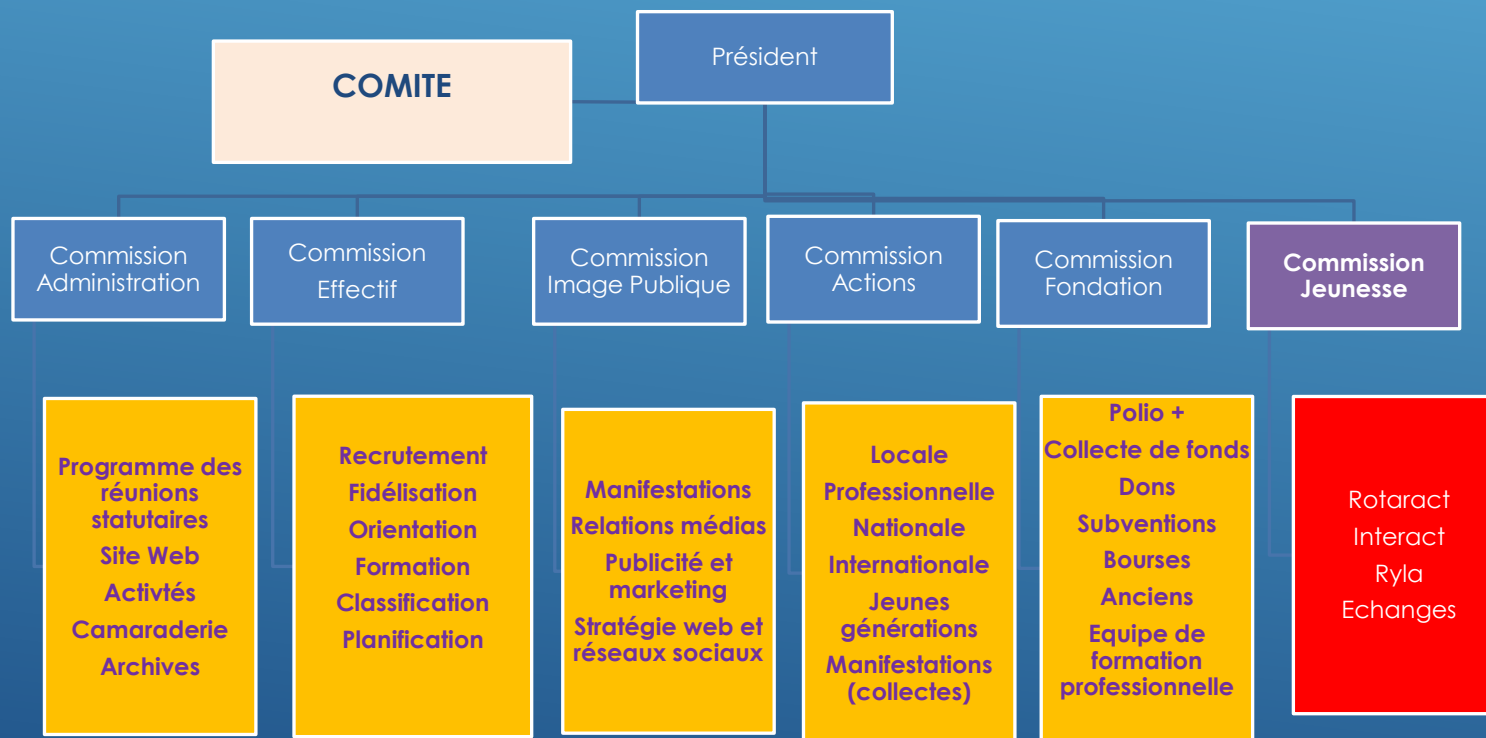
COMITE

Président

Commission Administration

Commission Effectif

Commission Image Publique

Commission Actions

Commission Fondation

Commission Jeunesse

Programme des réunions statutaires
Site Web
Activtés
Camaraderie
Archives

Recrutement
Fidélisation
Orientation
Formation
Classification
Planification

Manifestations
Relations médias
Publicité et marketing
Stratégie web et réseaux sociaux

Locale
Professionnelle
Nationale
Internationale
Jeunes générations
Manifestations (collectes)

Polio +
Collecte de fonds
Dons
Subventions
Bourses
Anciens
Equipe de formation professionnelle

Rotaract
Interact
Ryla
Echanges